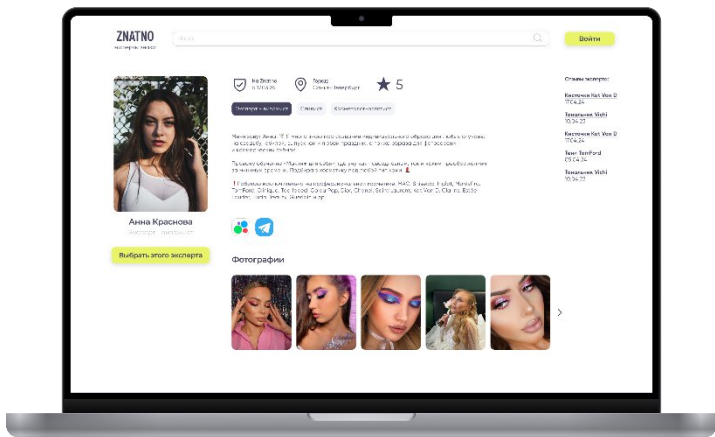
ZNATNO
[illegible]

Поиск

Войти

Анна Краснова
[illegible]

Выбрать этого эксперта

На Znatno
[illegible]

Город
Санкт-Петербург

5

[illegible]
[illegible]
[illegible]

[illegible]

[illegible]

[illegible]

Фотографии

Отзывы экспертов:
Кисточки Kat Von D
17.04.24
Тональник Vichi
10.04.23
Кисточки Kat Von D
17.04.24
Тени TomFord
03.04.24
Тональник Vichi
10.04.23